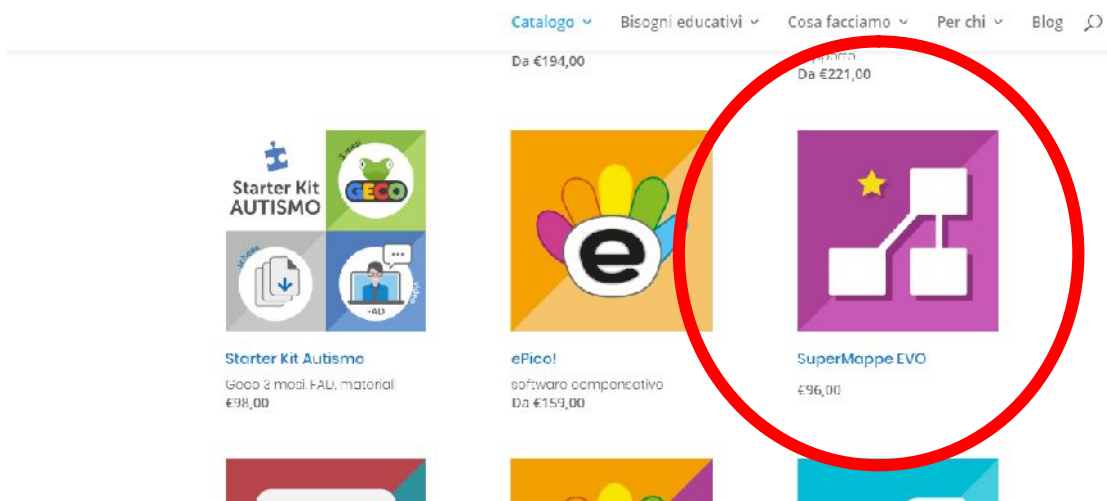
Catalogo ⌄ Bisogni educativi ⌄ Cosa facciamo ⌄ Per chi ⌄ Blog

Da €194,00

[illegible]
Da €221,00

Starter Kit AUTISMO

GECO

FAD

Starter Kit Autismo
Geco 3 mesi, FAD, materiali
€98,00

e

ePico!
software compensativo
Da €159,00

SuperMappe EVO
€96,00